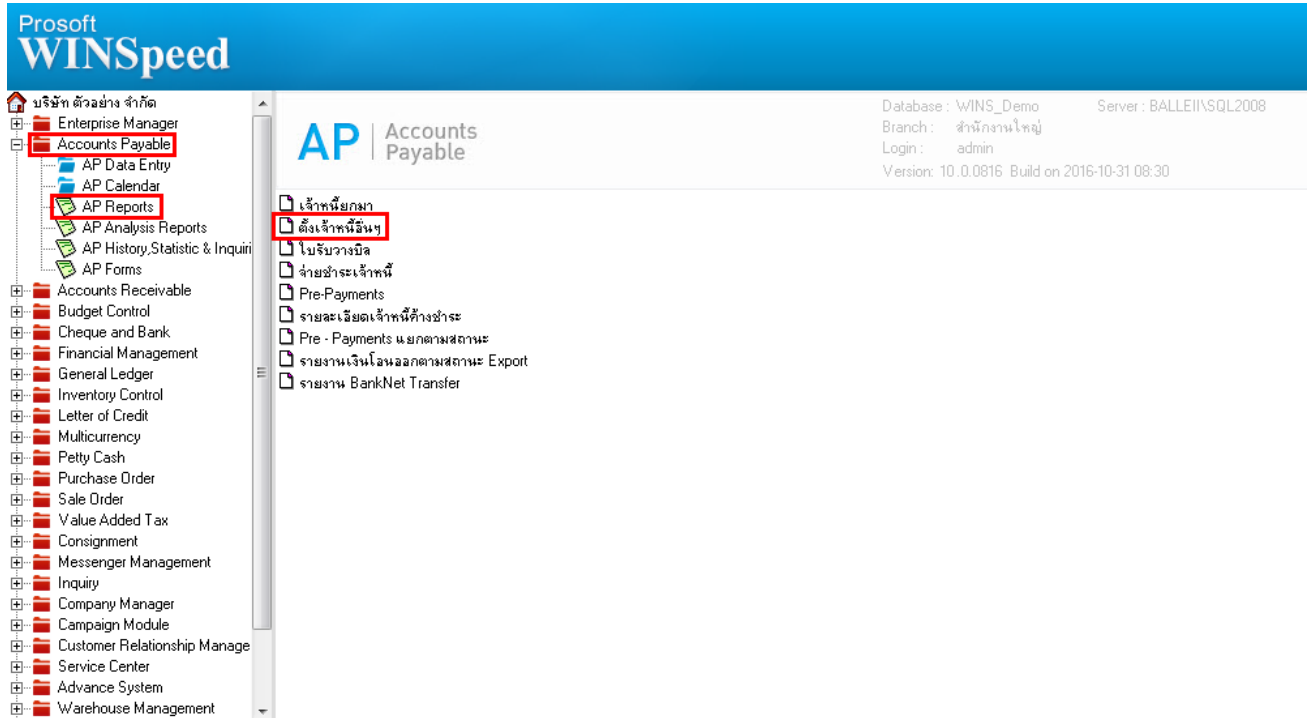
Prosoft
WINSpeed

บริษัท ตัวอย่าง จำกัด
Enterprise Manager
Accounts Payable
AP Data Entry
AP Calendar
AP Reports
AP Analysis Reports
AP History,Statistic & Inquiri
AP Forms
Accounts Receivable
Budget Control
Cheque and Bank
Financial Management
General Ledger
Inventory Control
Letter of Credit
Multicurrency
Petty Cash
Purchase Order
Sale Order
Value Added Tax
Consignment
Messenger Management
Inquiry
Company Manager
Campaign Module
Customer Relationship Manage
Service Center
Advance System
Warehouse Management

AP | Accounts Payable

Database : WINS_Demo
Server : BALLEII\SQL2008
Branch : สำนักงานใหญ่
Login : admin
Version: 10.0.0816 Build on 2016-10-31 08:30

เจ้าหนี้ยกมา
ตั้งเจ้าหนี้อื่นๆ
ใบรับวางบิล
จ่ายชำระเจ้าหนี้
Pre-Payments
รายละเอียดเจ้าหนี้ค้างชำระ
Pre - Payments แยกตามสถานะ
รายงานเงินโอนออกตามสถานะ Export
รายงาน BankNet Transfer